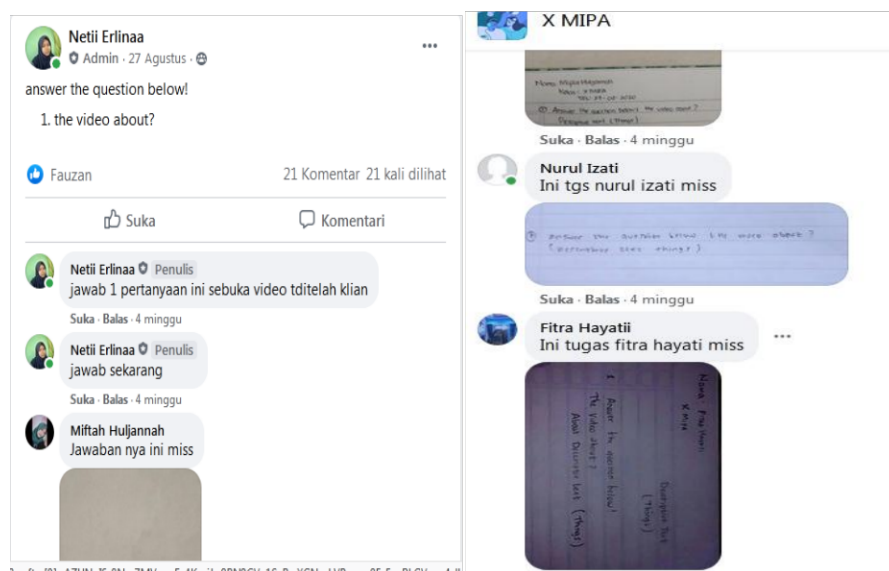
Netii Erlinaa
Admin · 27 Agustus ·

answer the question below!

1. the video about?

Fauzan
21 Komentar 21 kali dilihat

Suka
Komentari

Netii Erlinaa Penulis
jawab 1 pertanyaan ini sebuka video tditelah klian
Suka · Balas · 4 minggu

Netii Erlinaa Penulis
jawab sekarang
Suka · Balas · 4 minggu

Miftah Huljannah
Jawaban nya ini miss

X MIPA

Nama: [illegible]
Kelas: X MIPA
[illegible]
1) Answer the question below! the video about?
Descriptive text (Things)

Suka · Balas · 4 minggu

Nurul Izati
Ini tgs nurul izati miss

1) Answer the question below! the video about?
(Descriptive text things)

Suka · Balas · 4 minggu

Fitra Hayatii
Ini tugas fitra hayati miss

Nama: Fitra Hayati
X MIPA
1. Answer the question below!
The Video about?
About Descriptive text (Things)
Descriptive Text (Things)